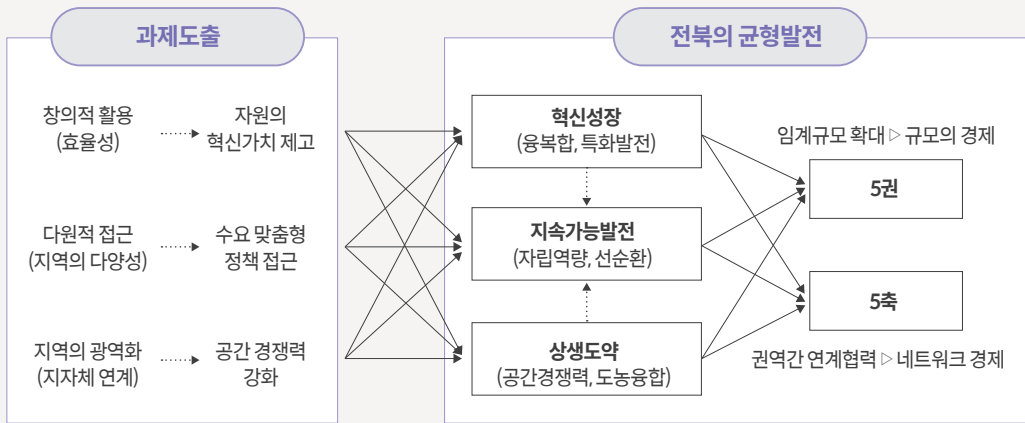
과제도출

창의적 활용
(효율성)

자원의
혁신가치 제고

다원적 접근
(지역의 다양성)

수요 맞춤형
정책 접근

지역의 광역화
(지자체 연계)

공간 경쟁력
강화

전북의 균형발전

혁신성장
(융복합, 특화발전)

지속가능발전
(자립역량, 선순환)

상생도약
(공간경쟁력, 도농융합)

임계규모 확대 ▷ 규모의 경제

5권

5축

권역간 연계협력 ▷ 네트워크 경제